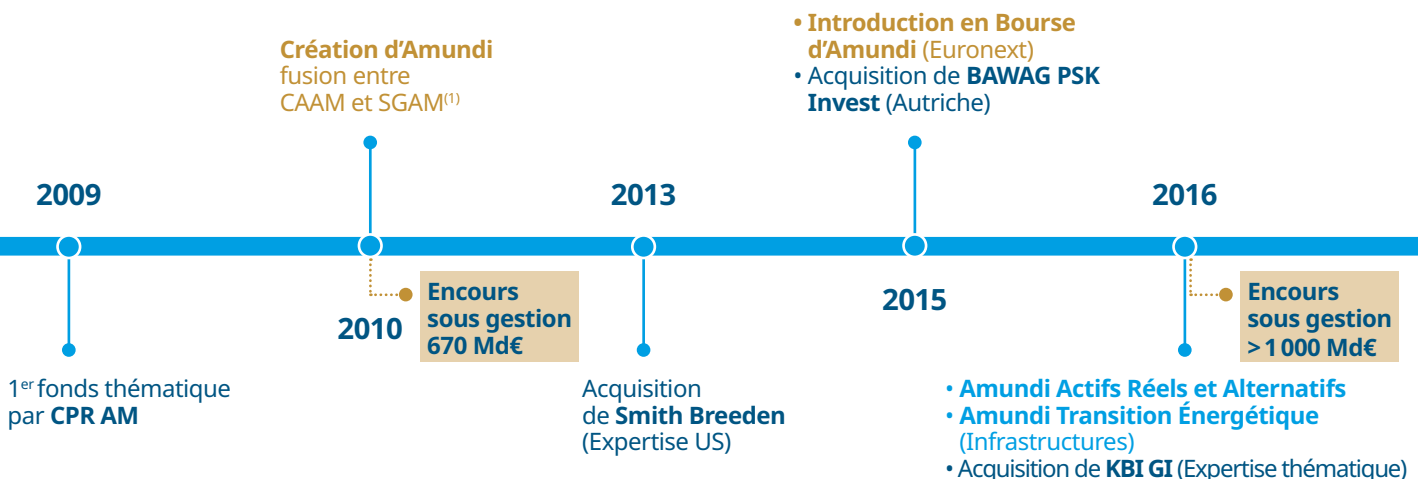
2009

1$^{er}$ fonds thématique par **CPR AM**

Création d'Amundi fusion entre CAAM et SGAM$^{(1)}$

2010

Encours sous gestion 670 Md€

2013

Acquisition de Smith Breeden (Expertise US)

• Introduction en Bourse d'Amundi (Euronext)
• Acquisition de BAWAG PSK Invest (Autriche)

2015

2016

Encours sous gestion > 1 000 Md€

• Amundi Actifs Réels et Alternatifs
• Amundi Transition Énergétique (Infrastructures)
• Acquisition de KBI GI (Expertise thématique)